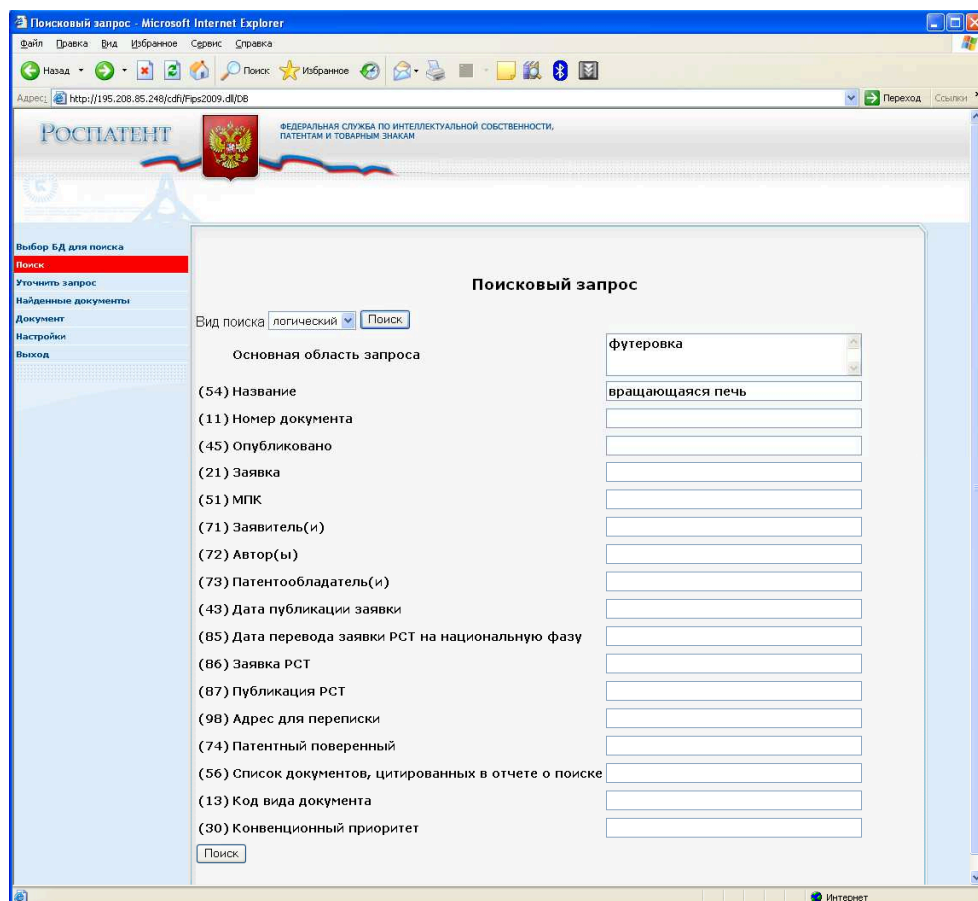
Поисковый запрос - Microsoft Internet Explorer

Файл Правка Вид Избранное Сервис Справка

Назад Поиск Избранное

Адрес: http://195.208.85.248/cdfi/Fips2009.dll/DB

Переход Ссылки

РОСПАТЕНТ

ФЕДЕРАЛЬНАЯ СЛУЖБА ПО ИНТЕЛЛЕКТУАЛЬНОЙ СОБСТВЕННОСТИ, ПАТЕНТАМ И ТОВАРНЫМ ЗНАКАМ

Выбор БД для поиска
Поиск
Уточнить запрос
Найденные документы
Документ
Настройки
Выход

Поисковый запрос

Вид поиска логический Поиск

| | |
|---|---|
| Основная область запроса | футеровка |
| (54) Название | вращающаяся печь |
| (11) Номер документа | |
| (45) Опубликовано | |
| (21) Заявка | |
| (51) МПК | |
| (71) Заявитель(и) | |
| (72) Автор(ы) | |
| (73) Патентообладатель(и) | |
| (43) Дата публикации заявки | |
| (85) Дата перевода заявки PCT на национальную фазу | |
| (86) Заявка PCT | |
| (87) Публикация PCT | |
| (98) Адрес для переписки | |
| (74) Патентный поверенный | |
| (56) Список документов, цитированных в отчете о поиске | |
| (13) Код вида документа | |
| (30) Конвенционный приоритет | |

Поиск

Интернет